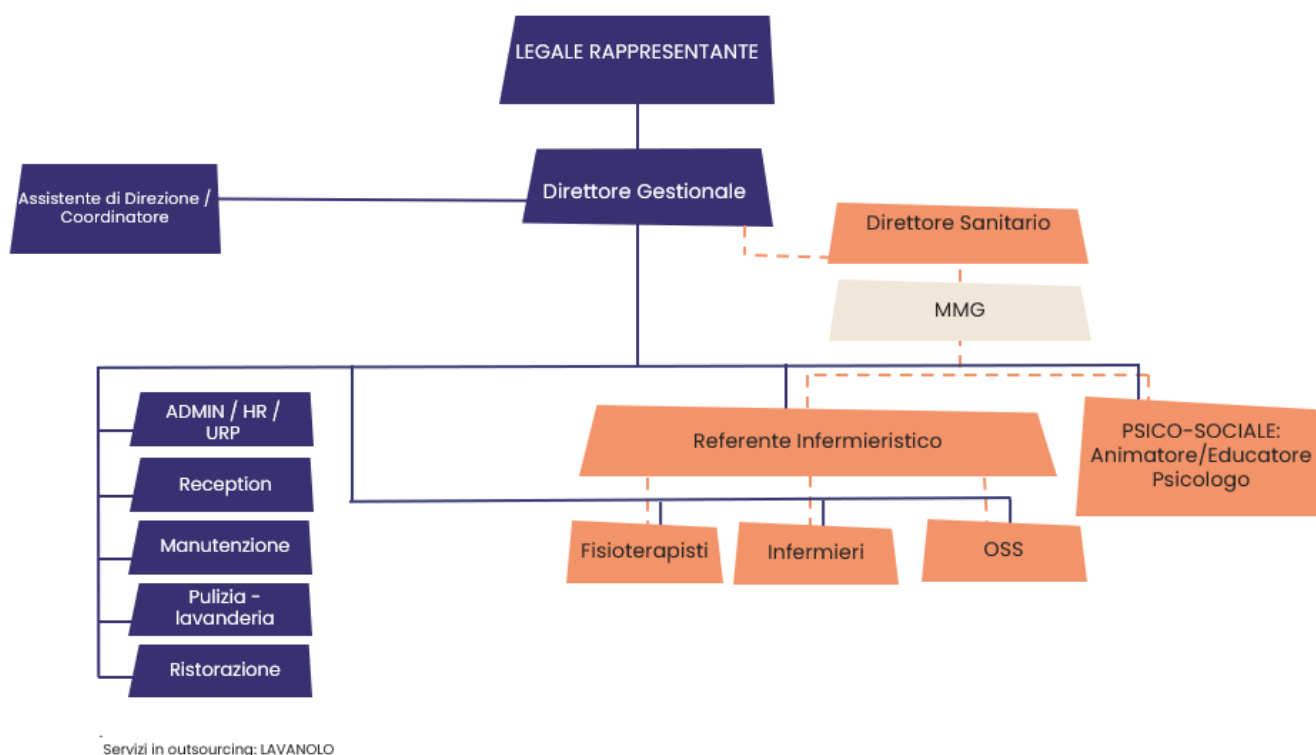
LEGALE RAPPRESENTANTE

Assistente di Direzione / Coordinatore

Direttore Gestionale

Direttore Sanitario

MMG

ADMIN / HR / URP

Reception

Manutenzione

Pulizia - lavanderia

Ristorazione

Referente Infermieristico

PSICO-SOCIALE: Animatore/Educatore Psicologo

Fisioterapisti

Infermieri

OSS

Servizi in outsourcing: LAVANOLO